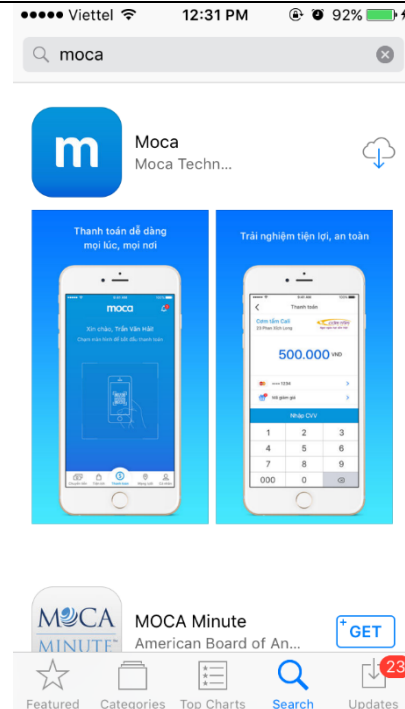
●●●●● Viettel 12:31 PM 92%

moca

m

Moca

Moca Techn...

Thanh toán dễ dàng mọi lúc, mọi nơi

moca

Xin chào, Trần Văn Hải!

Chạm màn hình để bắt đầu thanh toán

Trải nghiệm tiện lợi, an toàn

Thanh toán

Cơm tấm Cali

23 Phan Đình Long

500.000 VND

•••• 1234

Mã giảm giá

Nhập CVV

| 1 | 2 | 3 |
|---|---|---|
| 4 | 5 | 6 |
| 7 | 8 | 9 |
| 000 | 0 | |

MOCA MINUTE

MOCA Minute

American Board of An...

GET

Featured

Categories

Top Charts

Search

23

Updates